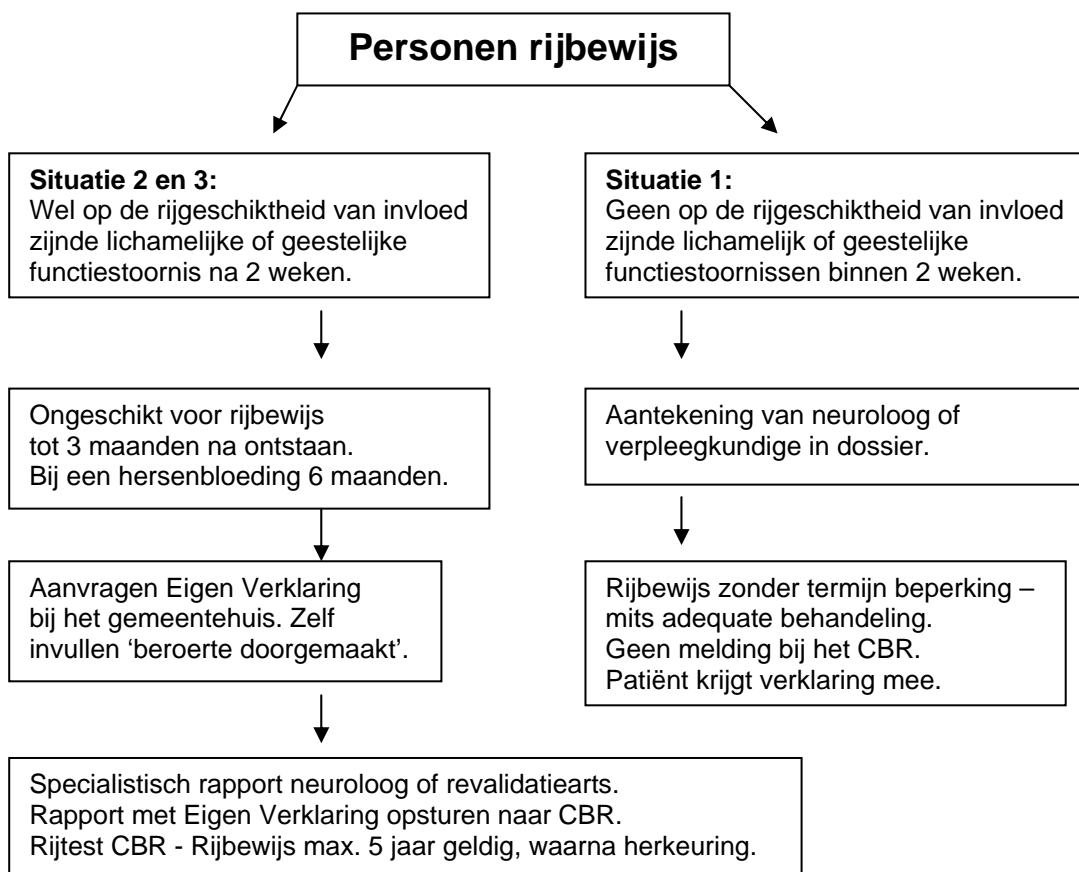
**Personen rijbewijs**

**Situatie 2 en 3:**
Wel op de rijgeschiktheid van invloed zijnde lichamelijke of geestelijke functiestoornis na 2 weken.

Ongeschikt voor rijbewijs tot 3 maanden na ontstaan. Bij een hersenbloeding 6 maanden.

Aanvragen Eigen Verklaring bij het gemeentehuis. Zelf invullen 'beroerte doorgemaakt'.

Specialistisch rapport neuroloog of revalidatiearts.
Rapport met Eigen Verklaring opsturen naar CBR.
Rijtest CBR - Rijbewijs max. 5 jaar geldig, waarna herkeuring.

**Situatie 1:**
Geen op de rijgeschiktheid van invloed zijnde lichamelijk of geestelijke functiestoornissen binnen 2 weken.

Aantekening van neuroloog of verpleegkundige in dossier.

Rijbewijs zonder termijn beperking – mits adequate behandeling.
Geen melding bij het CBR.
Patiënt krijgt verklaring mee.